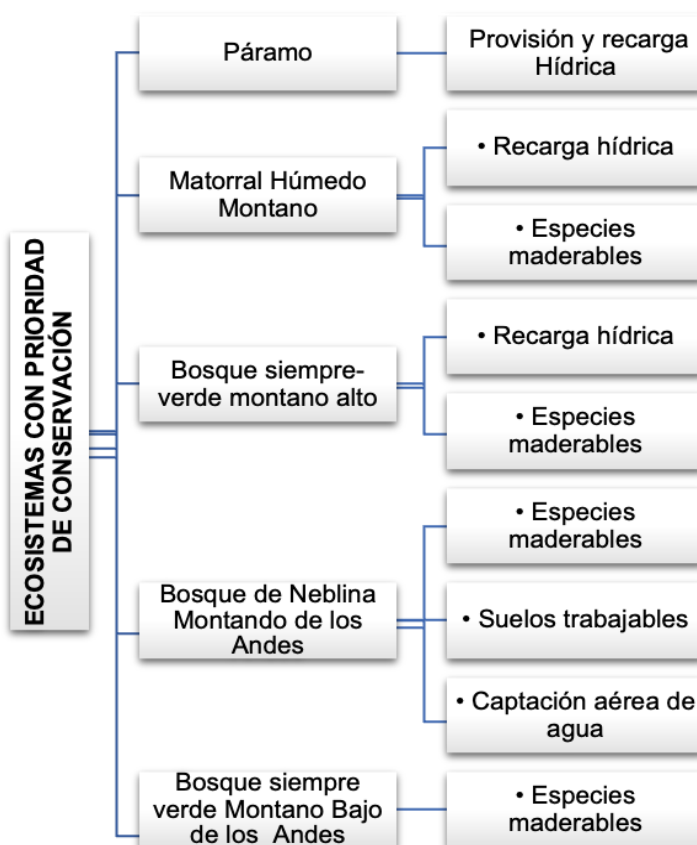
ECOSISTEMAS CON PRIORIDAD DE CONSERVACIÓN

Páramo

Provisión y recarga Hídrica

Matorral Húmedo Montano

• Recarga hídrica

• Especies maderables

Bosque siempre-verde montano alto

• Recarga hídrica

• Especies maderables

Bosque de Neblina Montando de los Andes

• Especies maderables

• Suelos trabajables

• Captación aérea de agua

Bosque siempre verde Montano Bajo de los Andes

• Especies maderables